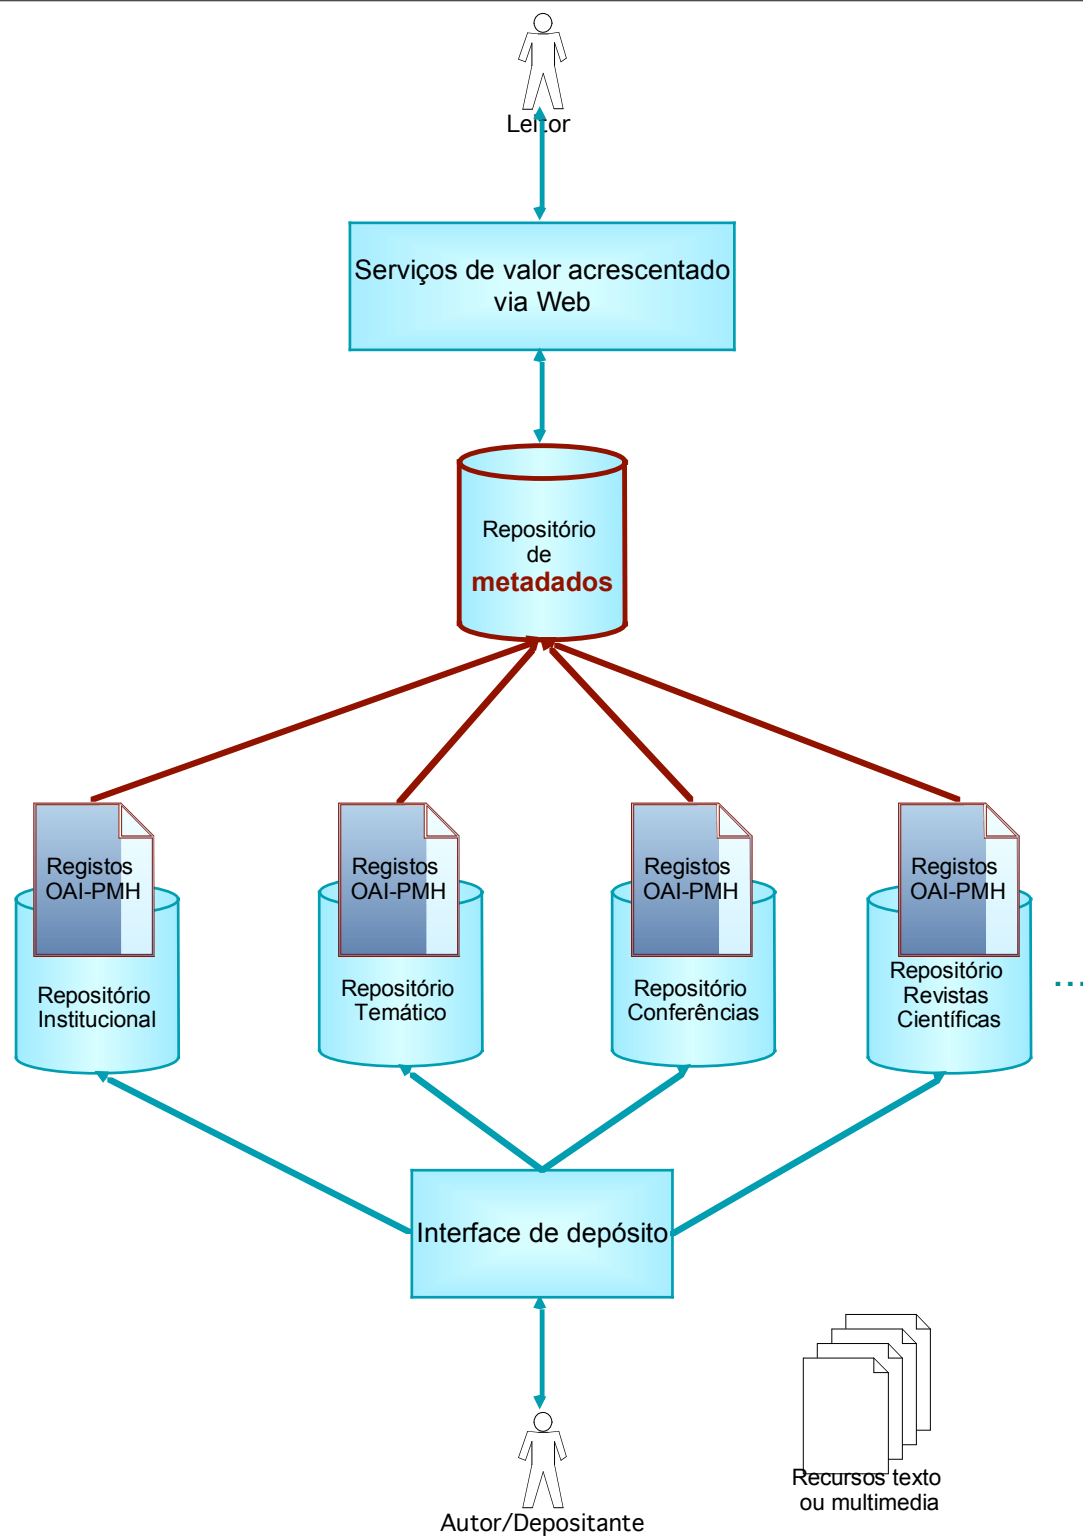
Leitor

Serviços de valor acrescentado via Web

Repositório de metadados

Registos OAI-PMH

Repositório Institucional

Registos OAI-PMH

Repositório Temático

Registos OAI-PMH

Repositório Conferências

Registos OAI-PMH

Repositório Revistas Científicas

...

Interface de depósito

Autor/Depositante

Recursos texto ou multimedia